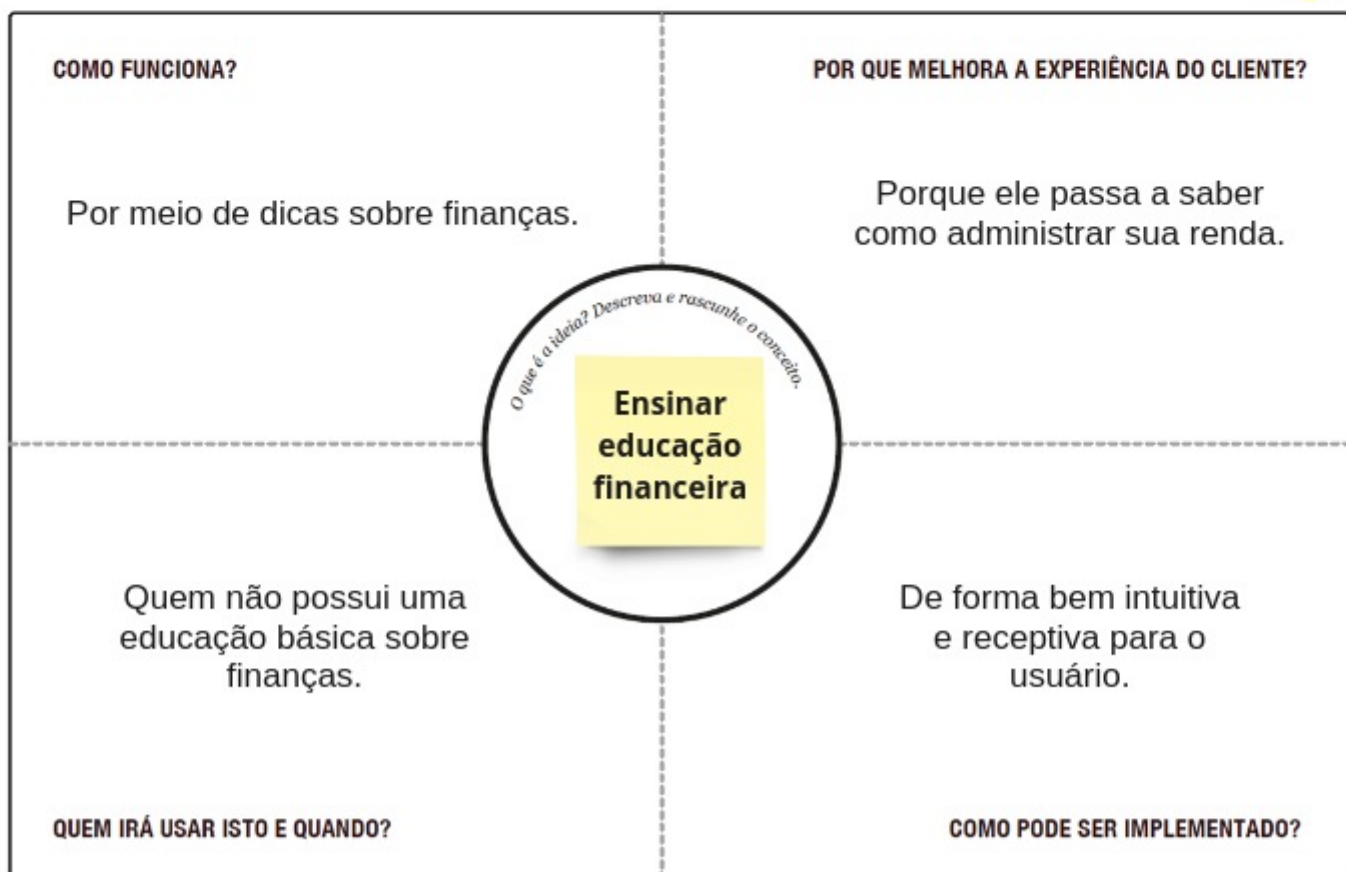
COMO FUNCIONA?

Por meio de dicas sobre finanças.

POR QUE MELHORA A EXPERIÊNCIA DO CLIENTE?

Porque ele passa a saber como administrar sua renda.

O que é a ideia? Descreva e rascunhe o conceito.

Ensinar educação financeira

Quem não possui uma educação básica sobre finanças.

De forma bem intuitiva e receptiva para o usuário.

QUEM IRÁ USAR ISTO E QUANDO?

COMO PODE SER IMPLEMENTADO?